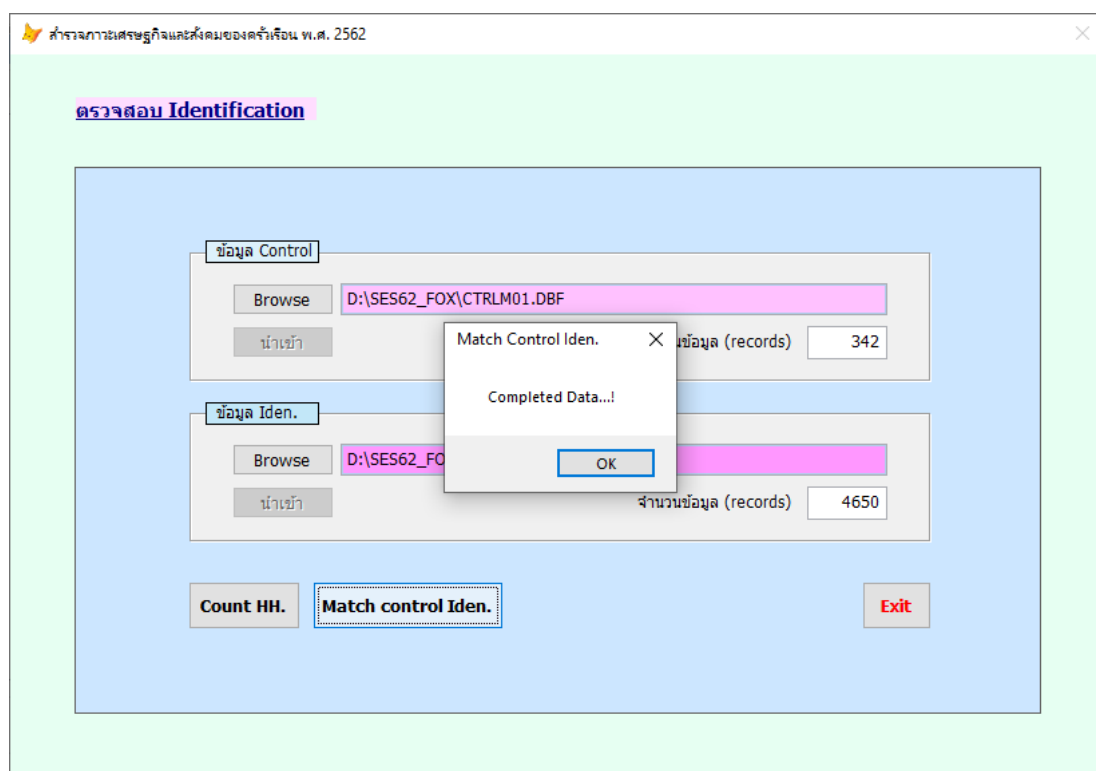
สำรวจภาวะเศรษฐกิจและสังคมของครัวเรือน พ.ศ. 2562

ตรวจสอบ Identification

ข้อมูล Control

Browse

D:\SES62_FOX\CTRLM01.DBF

นำเข้า

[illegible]ข้อมูล (records)

342

ข้อมูล Iden.

Browse

D:\SES62_FO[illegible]

นำเข้า

จำนวนข้อมูล (records)

4650

Match Control Iden.

Completed Data...!

OK

Count HH.

Match control Iden.

Exit